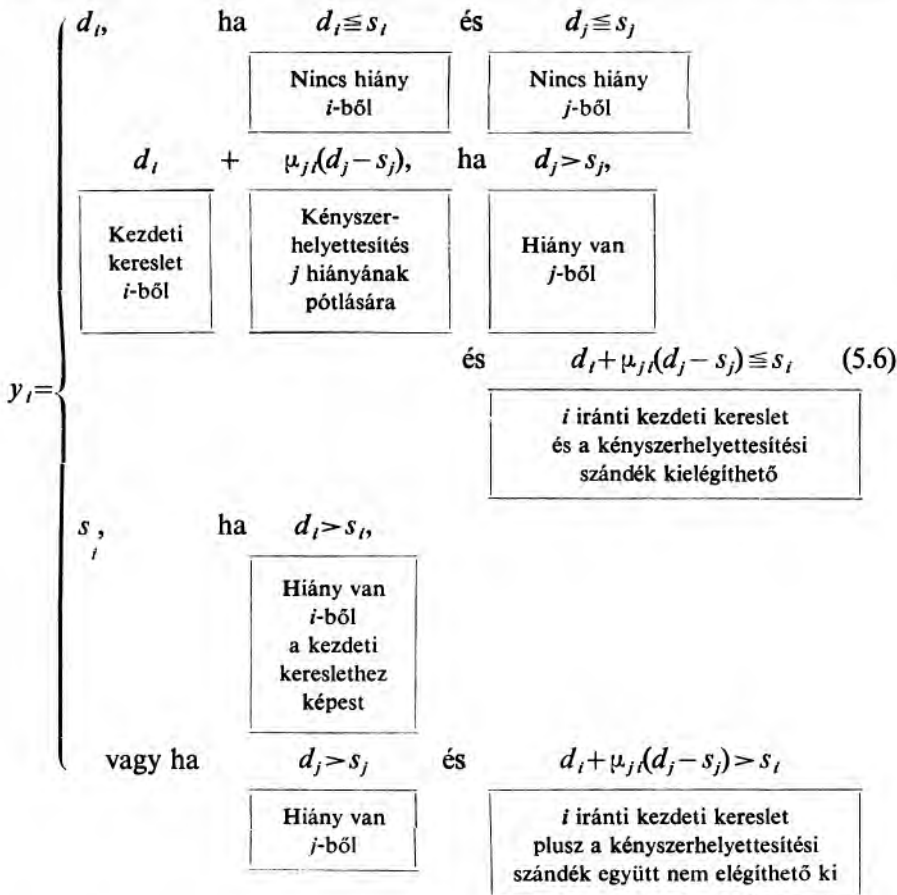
$y_i =$

$d_i$, ha $d_i \leqq s_i$ és $d_j \leqq s_j$

Nincs hiány $i$-ből

Nincs hiány $j$-ből

$d_i$ + $\mu_{ji}(d_j - s_j)$, ha $d_j > s_j$,

Kezdeti kereslet $i$-ből

Kényszerhelyettesítés $j$ hiányának pótlására

Hiány van $j$-ből

és $d_i + \mu_{ji}(d_j - s_j) \leqq s_i$ (5.6)

$i$ iránti kezdeti kereslet és a kényszerhelyettesítési szándék kielégíthető

$s_i$, ha $d_i > s_i$,

Hiány van $i$-ből a kezdeti kereslethez képest

vagy ha $d_j > s_j$ és $d_i + \mu_{ji}(d_j - s_j) > s_i$

Hiány van $j$-ből

$i$ iránti kezdeti kereslet plusz a kényszerhelyettesítési szándék együtt nem elégíthető ki